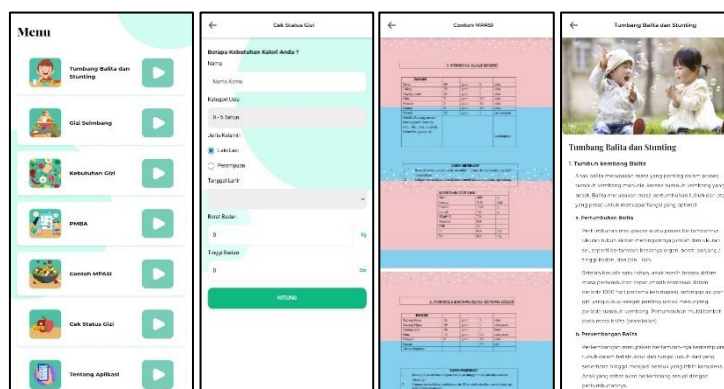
Menu

Tumbang Balita dan Stunting

Gizi Seimbang

Kebutuhan Gizi

PMBA

Contoh MPASI

Cek Status Gizi

Tentang Aplikasi

Cek Status Gizi

Berapa Kebutuhan Kalori Anda ?

Nama

Nama Kamu

Kategori Usia

0 - 5 Tahun

Jenis Kelamin

Laki-Laki

Perempuan

Tanggal Lahir

Berat Badan

0

Kg

Tinggi Badan

0

Cm

HITUNG

Contoh MPASI

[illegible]

Tumbang Balita dan Stunting

Tumbang Balita dan Stunting

1. Tumbuh kembang Balita

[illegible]

a. Pertumbuhan Balita

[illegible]

b. Perkembangan Balita

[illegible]